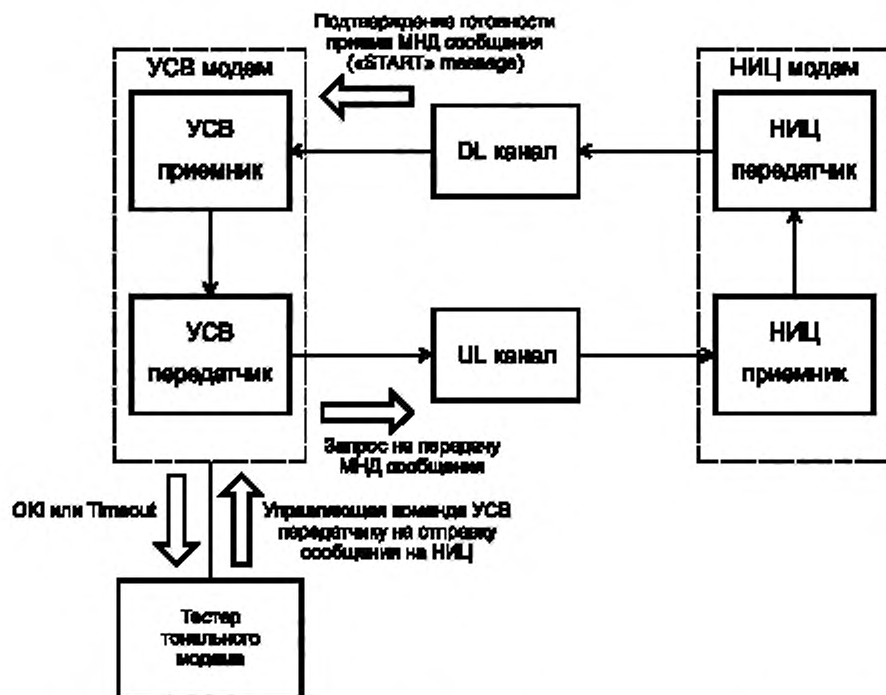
Подтверждение готовности приема МНД сообщения («START» message)

УСВ модем

УСВ приемник

DL канал

НИЦ модем

НИЦ передатчик

УСВ передатчик

UL канал

НИЦ приемник

Запрос на передачу МНД сообщения

OK! или Timeout

Управляющая команда УСВ передатчику на отправку сообщения на НИЦ

Тестер тонального модема